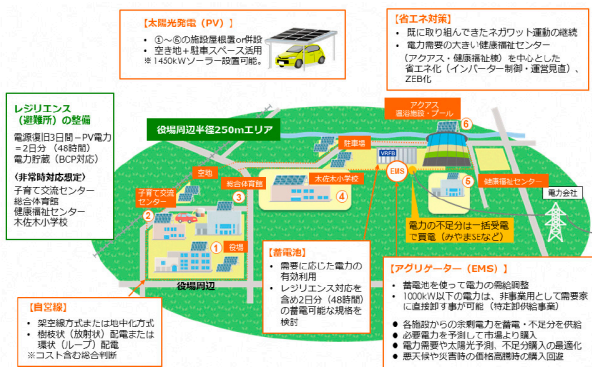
【太陽光発電（PV）】
・①～⑥の施設屋根or併設
・空き地＋駐車スペース活用
※1450kWソーラー設置可能。

【省エネ対策】
・既に取り組んできたネガワット運動の継続
・電力需要の大きい健康福祉センター（アクアス・健康福祉棟）を中心とした省エネ化（インバーター制御・運営見直）、ZEB化

レジリエンス（避難所）の整備
電源復旧3日間→PV電力＝2日分（48時間）
電力貯蔵（BCP対応）

（非常時対応想定）
子育て交流センター
総合体育館
健康福祉センター
木佐木小学校

役場周辺半径250mエリア

アクアス
温浴施設・プール

駐車場
VRFB
EMS
交番
子育て交流センター
総合体育館
木佐木小学校
健康福祉センター
電力会社
役場
役場周辺

電力の不足分は一括受電で買電（みやまさなど）

【蓄電池】
・需要に応じた電力の有効利用
・レジリエンス対応を含め2日分（48時間）の蓄電可能な規格を検討

【アグリゲーター（EMS）】
・蓄電池を使って電力の需給調整
・1000kW以下の電力は、非常集用として需要家に直接配電する事が可能（特定卸供給事業）
・各施設からの余剰電力を蓄電・不足分を供給
・必要電力を予測して市場より購入
・電力需要や太陽光予測、不足分購入の最適化
・悪天候や災害時の価格高騰時の購入回避

【自営線】
・架空線方式または地中化方式
・樹枝状（放射状）配電または環状（ループ）配電
※コスト含む総合判断